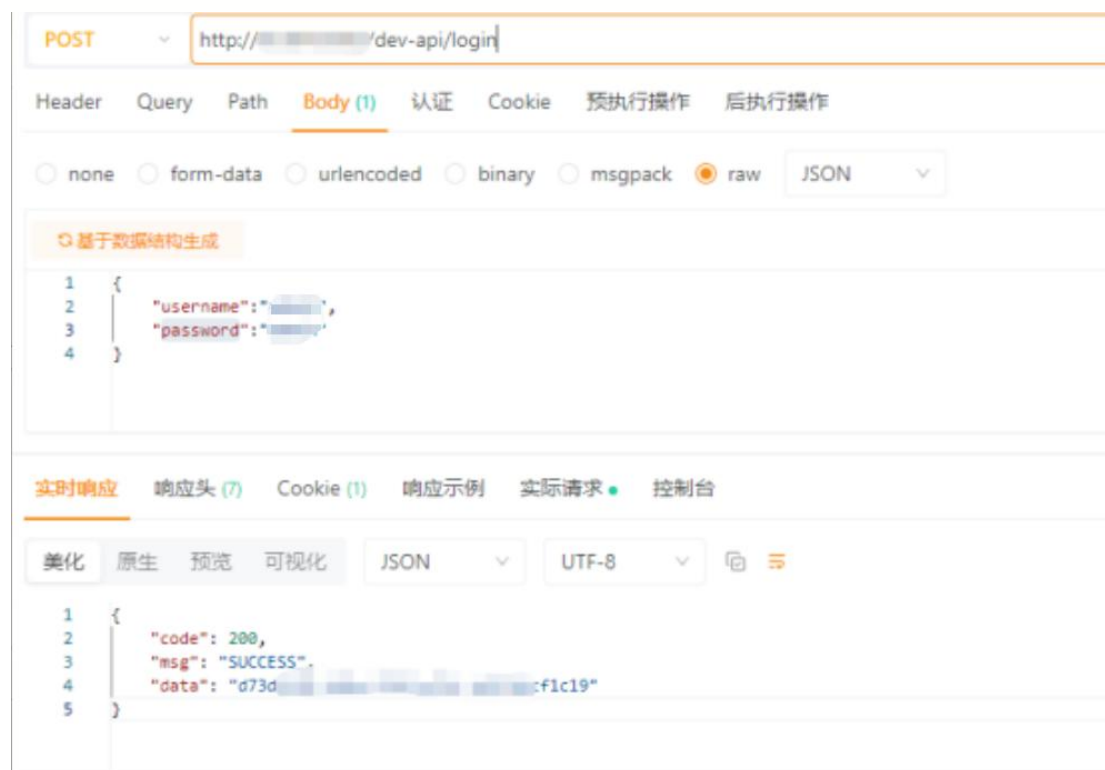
POST http://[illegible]/dev-api/login

Header Query Path Body (1) 认证 Cookie 预执行操作 后执行操作

none form-data urlencoded binary msgpack raw JSON

基于数据结构生成

1 {
2 "username":"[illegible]",
3 "password":"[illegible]"
4 }

实时响应 响应头 (7) Cookie (1) 响应示例 实际请求 控制台

美化 原生 预览 可视化 JSON UTF-8

1 {
2 "code": 200,
3 "msg": "SUCCESS",
4 "data": "d73d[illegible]f1c19"
5 }